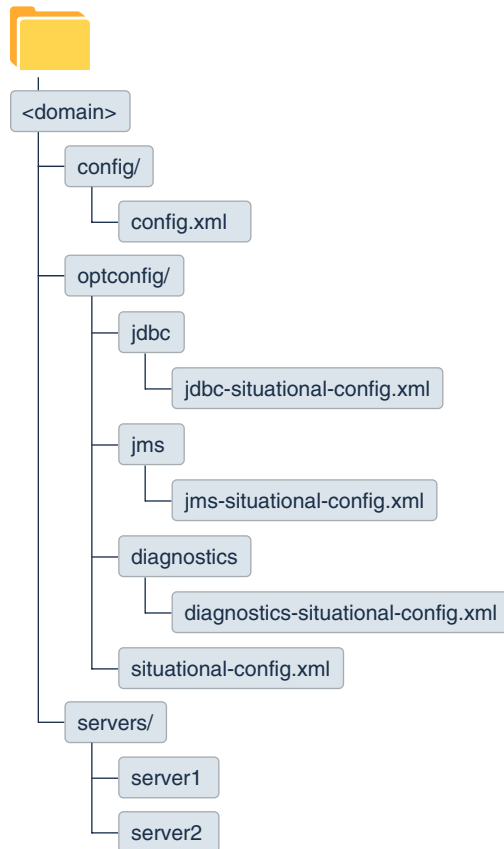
<domain>

config/

config.xml

optconfig/

jdbc

jdbc-situational-config.xml

jms

jms-situational-config.xml

diagnostics

diagnostics-situational-config.xml

situational-config.xml

servers/

server1

server2